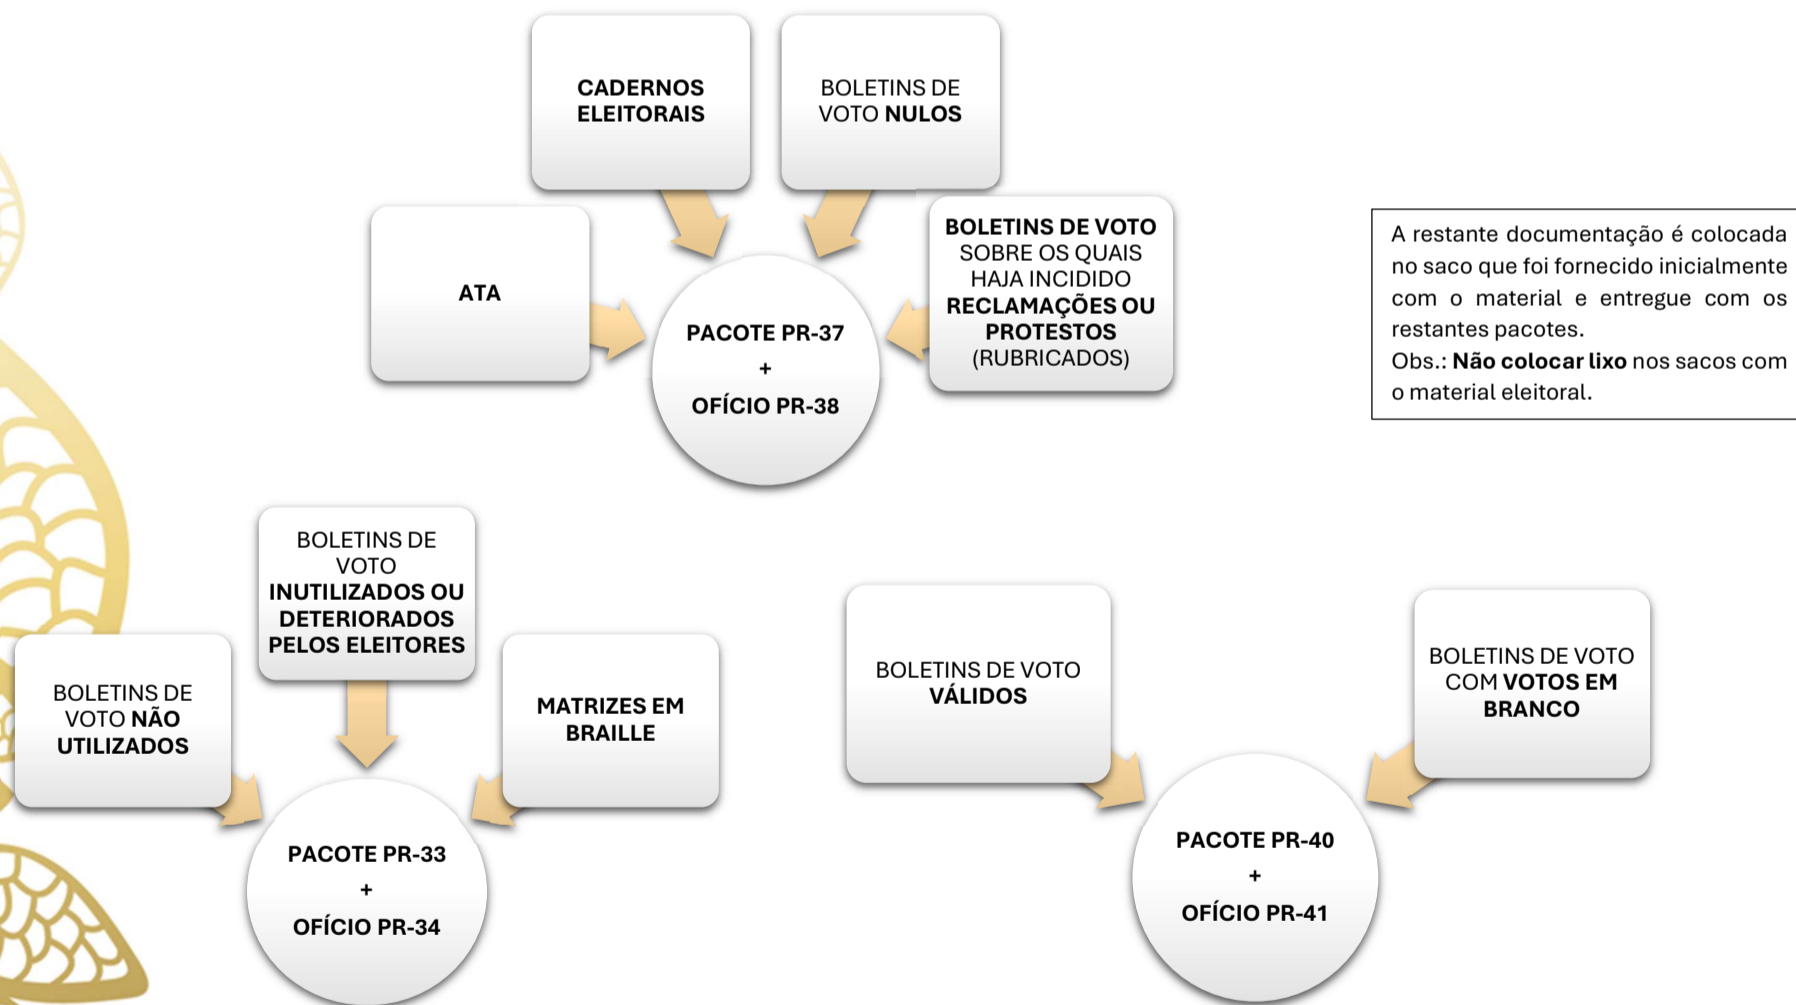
CADERNOS ELEITORAIS

BOLETINS DE VOTO NULOS

ATA

BOLETINS DE VOTO SOBRE OS QUAIS HAJA INCIDIDO RECLAMAÇÕES OU PROTESTOS (RUBRICADOS)

PACOTE PR-37
+
OFÍCIO PR-38

A restante documentação é colocada no saco que foi fornecido inicialmente com o material e entregue com os restantes pacotes.
Obs.: Não colocar lixo nos sacos com o material eleitoral.

BOLETINS DE VOTO INUTILIZADOS OU DETERIORADOS PELOS ELEITORES

BOLETINS DE VOTO NÃO UTILIZADOS

MATRIZES EM BRAILLE

PACOTE PR-33
+
OFÍCIO PR-34

BOLETINS DE VOTO VÁLIDOS

BOLETINS DE VOTO COM VOTOS EM BRANCO

PACOTE PR-40
+
OFÍCIO PR-41